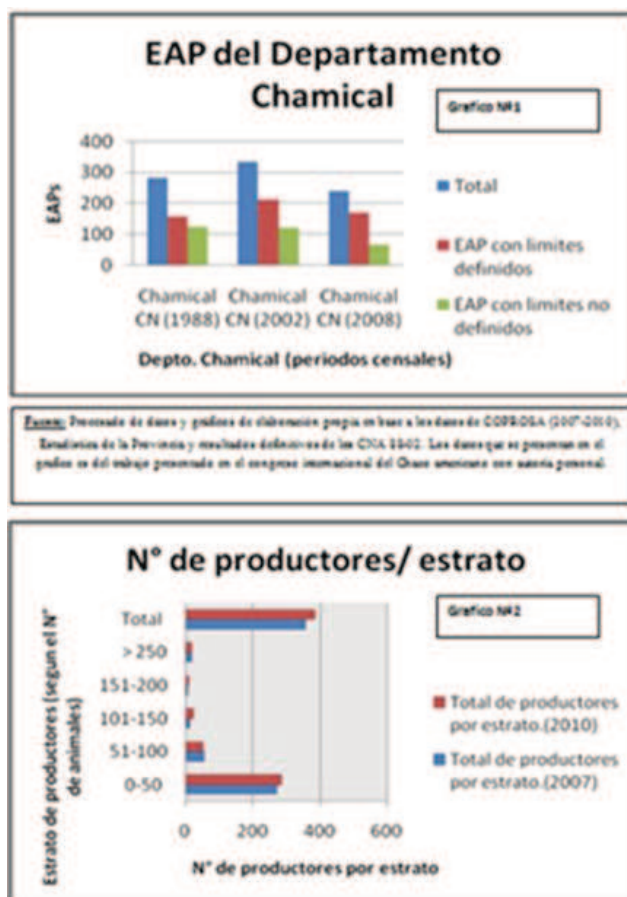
EAP del Departamento Chamical

Grafico Nº1

400
300
200
100
0

EAPs

Chamical CN (1988)
Chamical CN (2002)
Chamical CN (2008)

Total

EAP con limites definidos

EAP con limites no definidos

Depto. Chamical (periodos censales)

Fuente: Procesado de datos y grafico de elaboración propia en base a los datos de COPROSA (2007-2010), Estadística de la Provincia y resultados definitivos de los CNA 2002. Los datos que se presentan en el grafico es del trabajo presentado en el congreso internacional del Chaco americano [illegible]

Nº de productores/ estrato

Grafico Nº2

Total
> 250
151-200
101-150
51-100
0-50

Estrato de productores (segun el Nº de animales)

0
200
400
600

Nº de productores por estrato

Total de productores por estrato.(2010)

Total de productores por estrato.(2007)